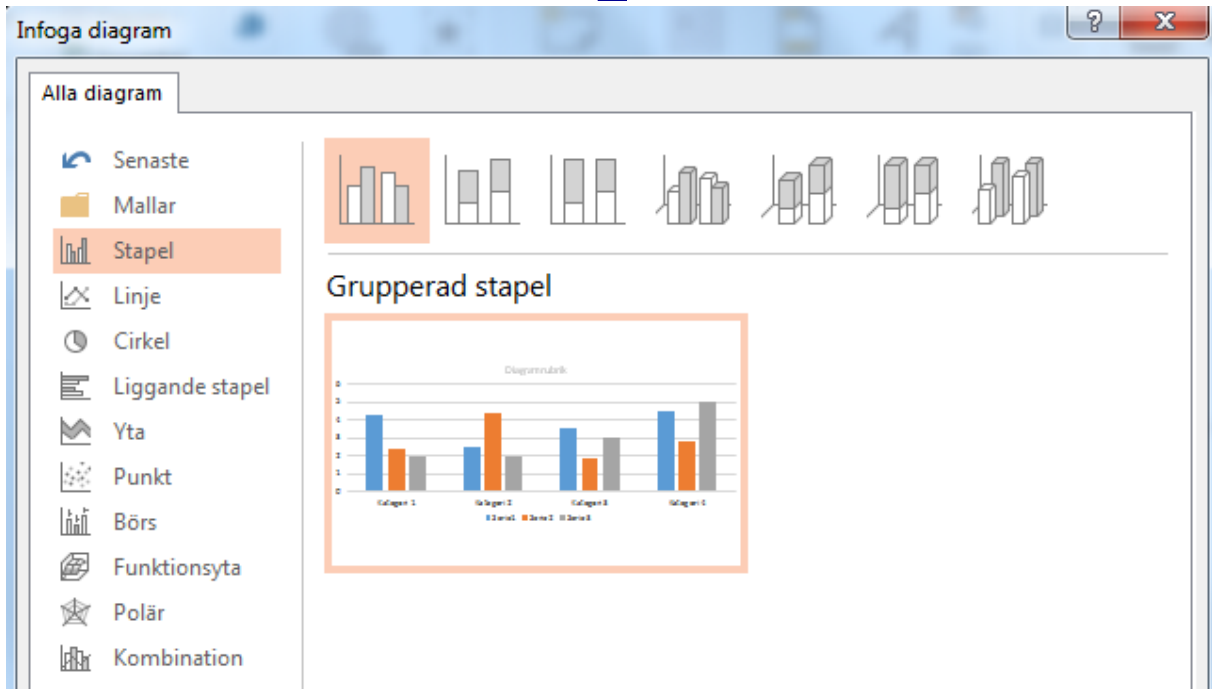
Infoga diagram

?

X

Alla diagram

Senaste

Mallar

Stapel

Linje

Cirkel

Liggande stapel

Yta

Punkt

Börs

Funktionsyta

Polär

Kombination

Grupperad stapel

Diagramrubrik

6
5
4
3
2
1
0

Kategori 1
Kategori 2
Kategori 3
Kategori 4

Serie 1
Serie 2
Serie 3